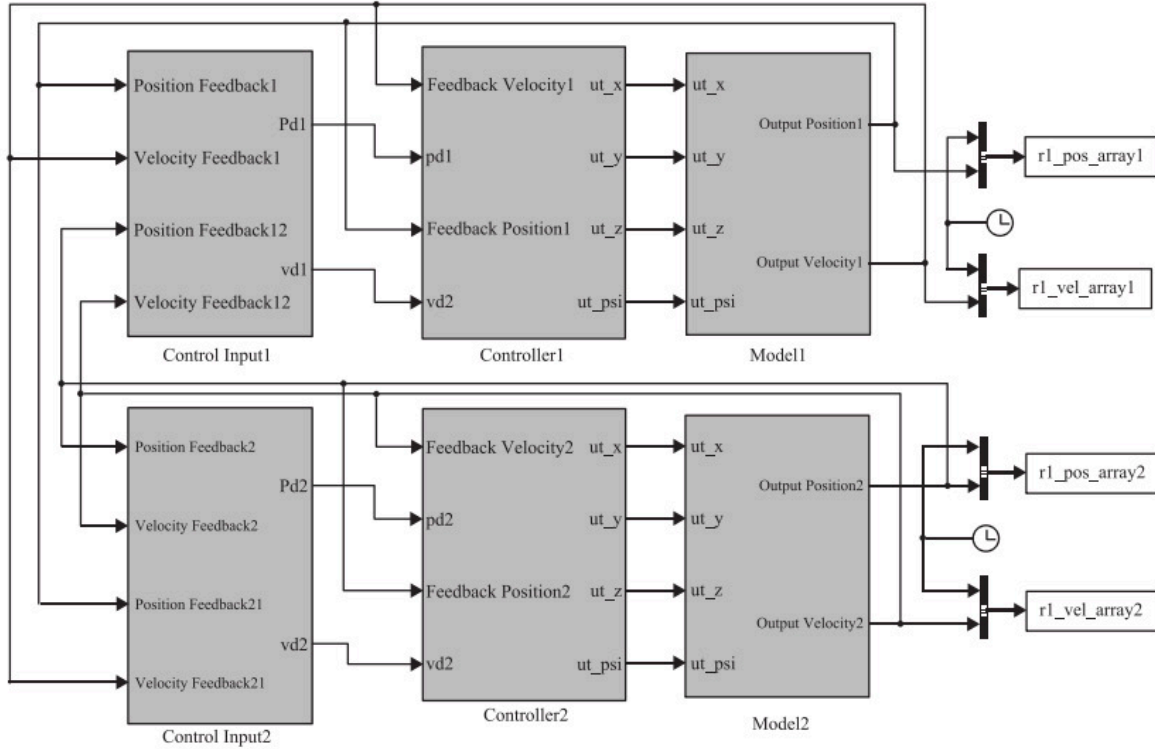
Position Feedback1
Velocity Feedback1
Position Feedback12
Velocity Feedback12
Pd1
vd1
Control Input1

Feedback Velocity1
pd1
Feedback Position1
vd2
ut_x
ut_y
ut_z
ut_psi
Controller1

ut_x
ut_y
ut_z
ut_psi
Output Position1
Output Velocity1
Model1

r1_pos_array1
r1_vel_array1

Position Feedback2
Velocity Feedback2
Position Feedback21
Velocity Feedback21
Pd2
vd2
Control Input2

Feedback Velocity2
pd2
Feedback Position2
vd2
ut_x
ut_y
ut_z
ut_psi
Controller2

ut_x
ut_y
ut_z
ut_psi
Output Position2
Output Velocity2
Model2

r1_pos_array2
r1_vel_array2